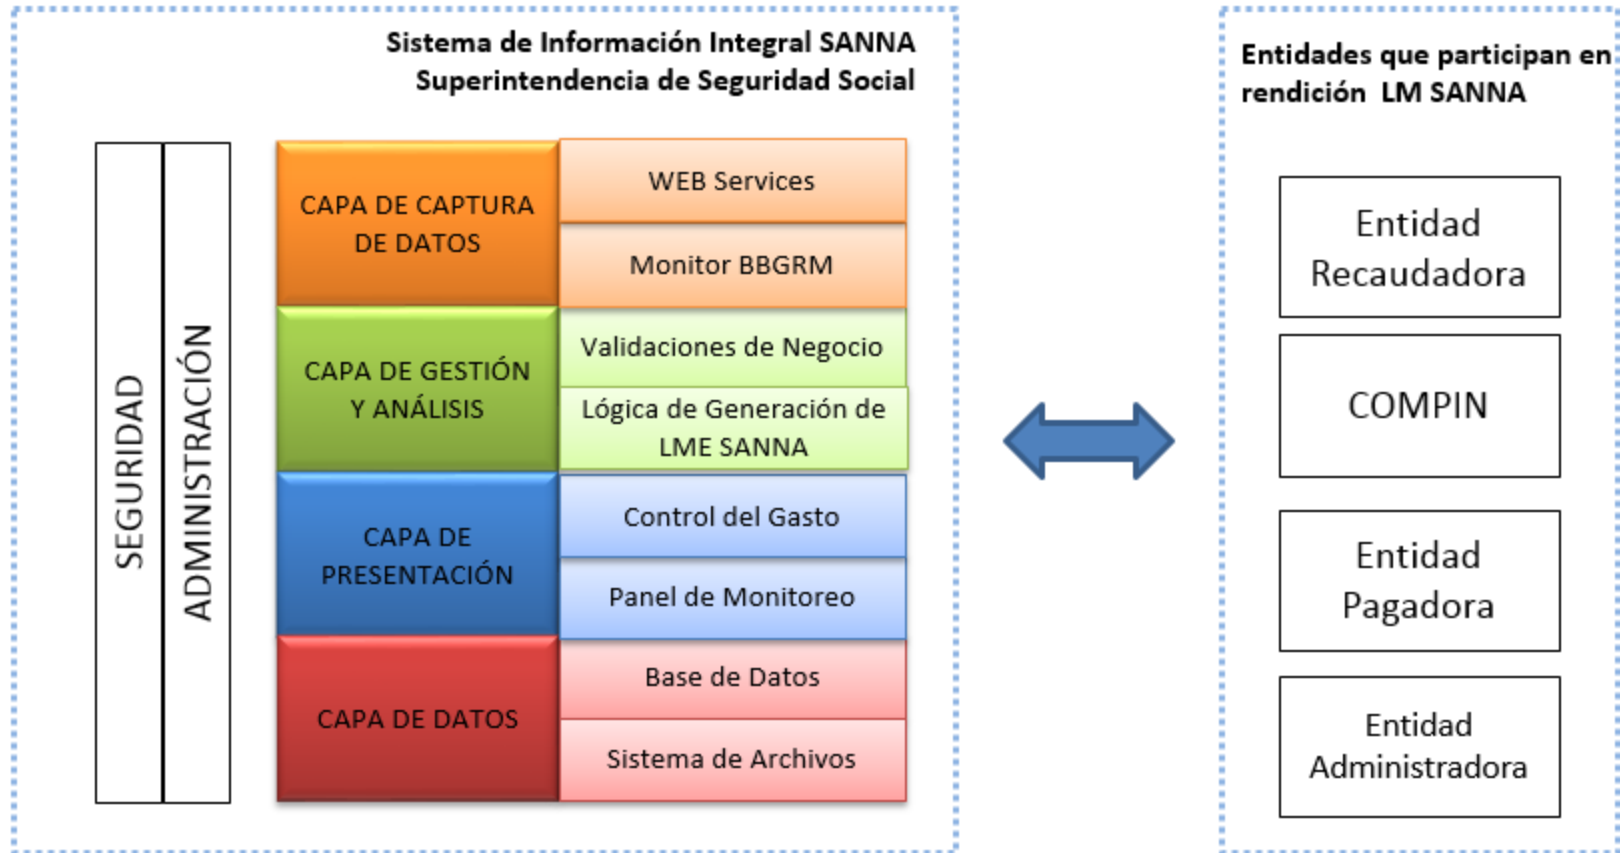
Sistema de Información Integral SANNA
Superintendencia de Seguridad Social

SEGURIDAD

ADMINISTRACIÓN

CAPA DE CAPTURA DE DATOS

WEB Services

Monitor BBGRM

CAPA DE GESTIÓN Y ANÁLISIS

Validaciones de Negocio

Lógica de Generación de LME SANNA

CAPA DE PRESENTACIÓN

Control del Gasto

Panel de Monitoreo

CAPA DE DATOS

Base de Datos

Sistema de Archivos

Entidades que participan en rendición LM SANNA

Entidad Recaudadora

COMPIN

Entidad Pagadora

Entidad Administradora